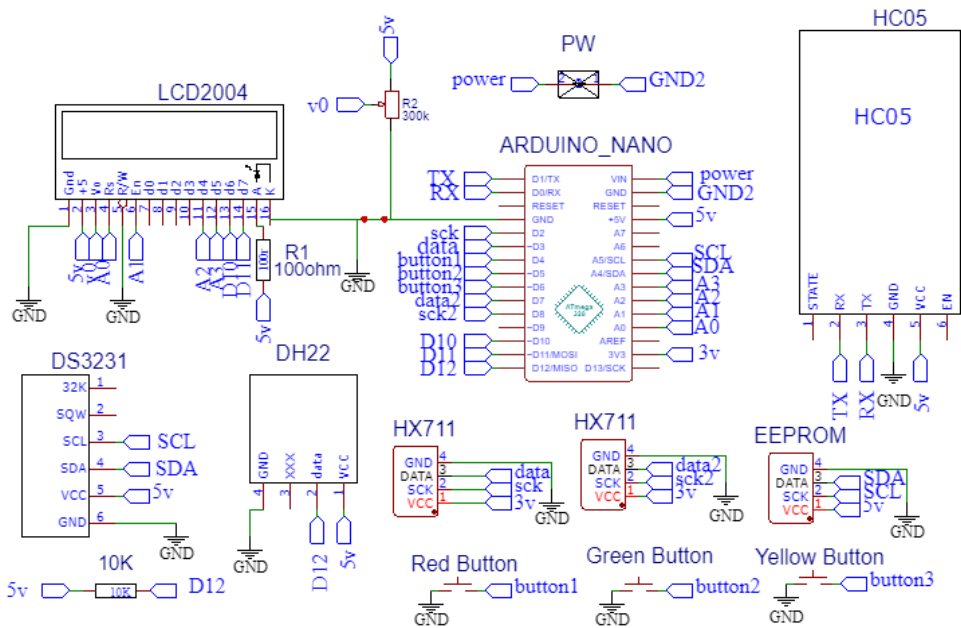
5v

PW

power

GND2

HC05

HC05

LCD2004

v0

R2
300k

ARDUINO_NANO

Gnd +5 Vo Rs R/W En d0 d1 d2 d3 d4 d5 d6 d7 A K

1 2 3 4 5 6 7 8 9 10 11 12 13 14 15 16

TX
RX

D1/TX
D0/RX
RESET
GND
D2
D3
D4
D5
D6
D7
D8
D9
D10
D11/MOSI
D12/MISO

VIN
GND
RESET
+5V
A7
A6
A5/SCL
A4/SDA
A3
A2
A1
A0
AREF
3V3
D13/SCK

power
GND2
5v

sck
data
button1
button2
button3
data2
sck2

SCL
SDA
A3
A2
A1
A0

D10
D11
D12

3v

5v V0 A0 A1

A2 A3 D10 D11

R1
100ohm

100r

GND

GND

GND

5v

STATE RX TX GND VCC EN
1 2 3 4 5 6

TX RX GND 5v

DS3231

32K 1
SQW 2
SCL 3
SDA 4
VCC 5
GND 6

SCL
SDA
5v

GND

DH22

GND XXX data VCC
4 3 2 1

D12 5v

GND

HX711

GND
DATA
SCK
VCC

4
3
2
1

data
sck
3v

GND

HX711

GND
DATA
SCK
VCC

4
3
2
1

data2
sck2
3v

GND

EEPROM

GND
DATA
SCK
VCC

4
3
2
1

SDA
SCL
5v

GND

10K

5v

10K

D12

Red Button

button1

GND

Green Button

button2

GND

Yellow Button

button3

GND